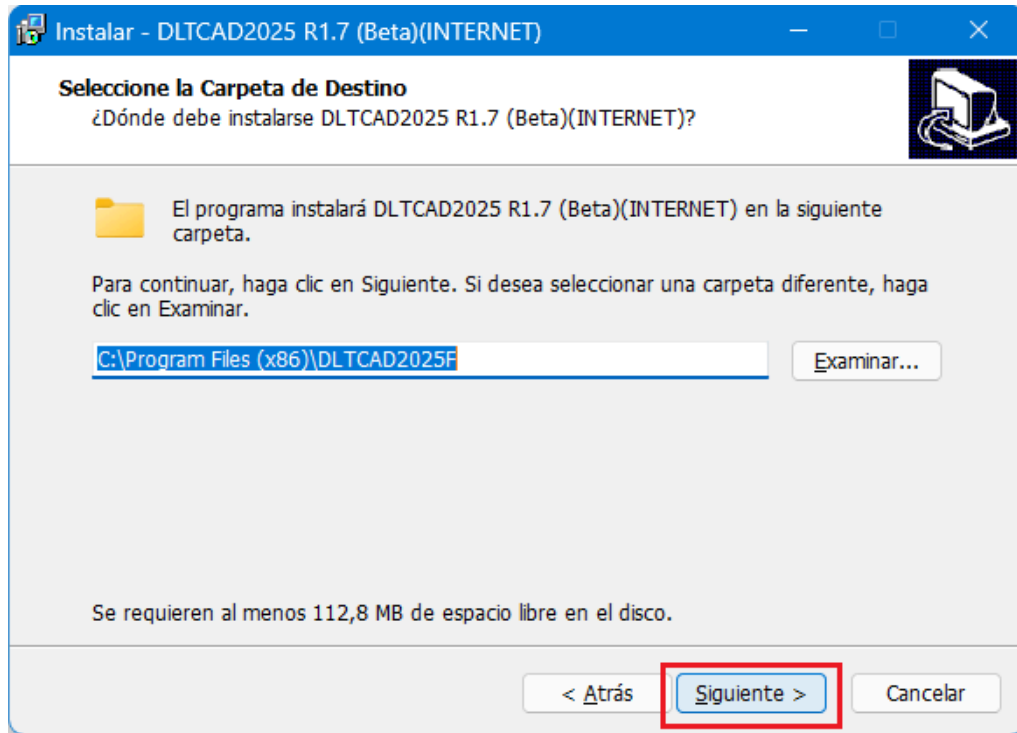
Instalar - DLTCAD2025 R1.7 (Beta)(INTERNET)

Seleccione la Carpeta de Destino
¿Dónde debe instalarse DLTCAD2025 R1.7 (Beta)(INTERNET)?

El programa instalará DLTCAD2025 R1.7 (Beta)(INTERNET) en la siguiente carpeta.

Para continuar, haga clic en Siguiente. Si desea seleccionar una carpeta diferente, haga clic en Examinar.

C:\Program Files (x86)\DLTCAD2025F

Examinar...

Se requieren al menos 112,8 MB de espacio libre en el disco.

< Atrás

Siguiente >

Cancelar